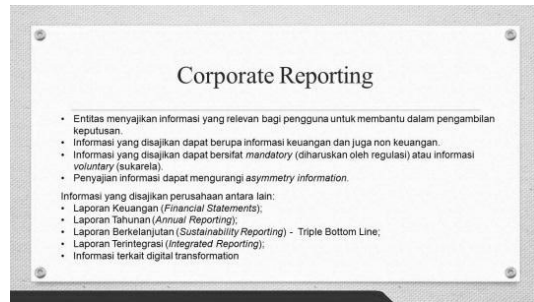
Corporate Reporting

- Entitas menyajikan informasi yang relevan bagi pengguna untuk membantu dalam pengambilan keputusan.
- Informasi yang disajikan dapat berupa informasi keuangan dan juga non keuangan.
- Informasi yang disajikan dapat bersifat *mandatory* (diharuskan oleh regulasi) atau informasi *voluntary* (sukarela).
- Penyajian informasi dapat mengurangi *asymmetry information*.

Informasi yang disajikan perusahaan antara lain:
- Laporan Keuangan (*Financial Statements*);
- Laporan Tahunan (*Annual Reporting*);
- Laporan Berkelanjutan (*Sustainability Reporting*) - Triple Bottom Line;
- Laporan Terintegrasi (*Integrated Reporting*);
- Informasi terkait digital transformation